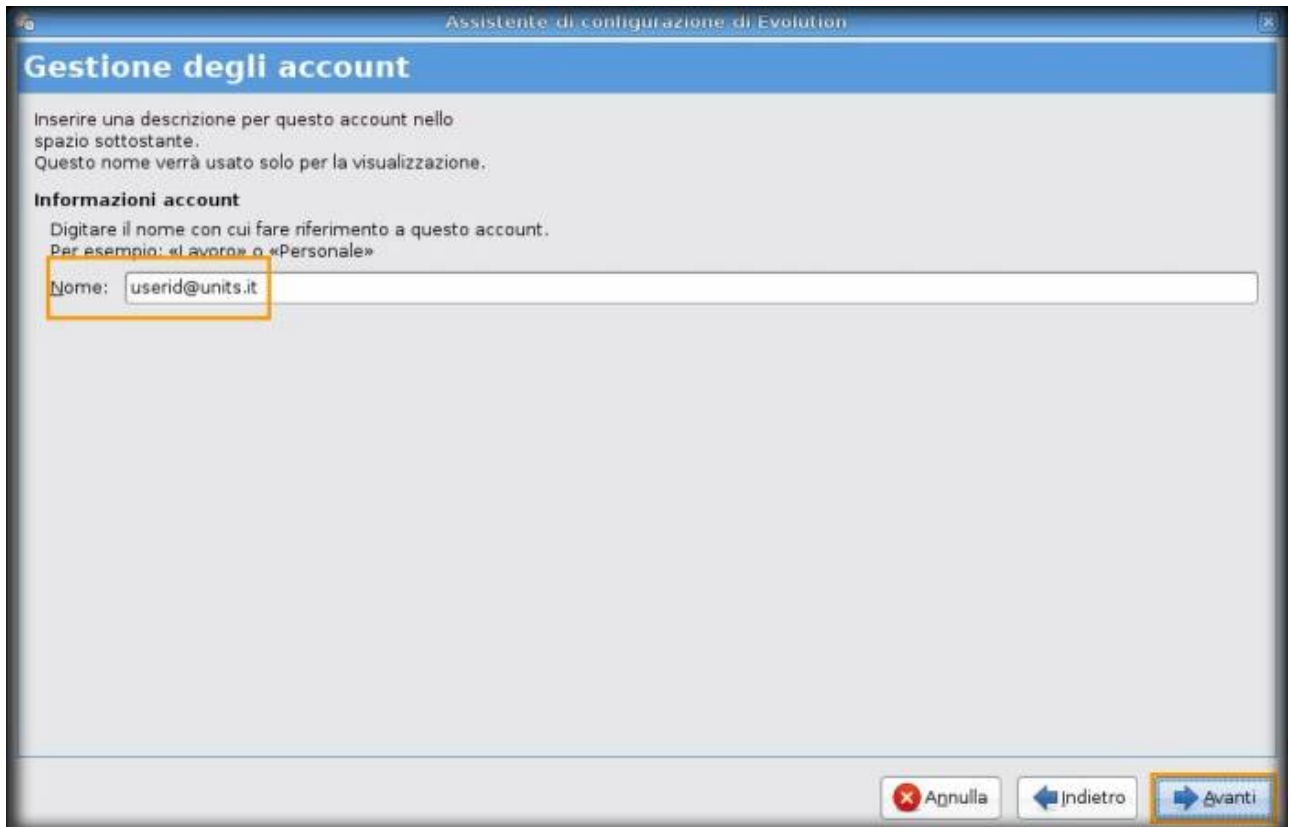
Assistente di configurazione di Evolution

Gestione degli account

Inserire una descrizione per questo account nello spazio sottostante.
Questo nome verrà usato solo per la visualizzazione.

Informazioni account

Digitare il nome con cui fare riferimento a questo account.
Per esempio: «Lavoro» o «Personale»

Nome: userid@units.it

Annulla
Indietro
Avanti